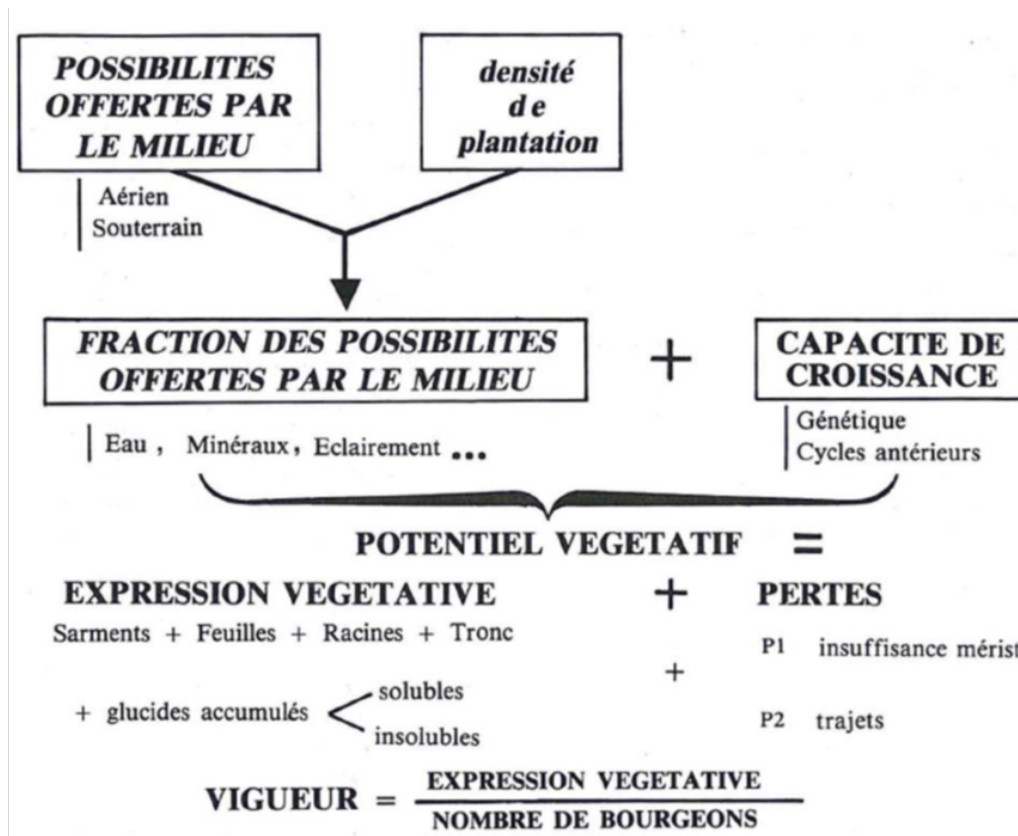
POSSIBILITES OFFERTES PAR LE MILIEU

densité d e plantation

Aérien
Souterrain

FRACTION DES POSSIBILITES OFFERTES PAR LE MILIEU

+

CAPACITE DE CROISSANCE

Eau , Minéraux, Eclairement ...

Génétique
Cycles antérieurs

POTENTIEL VEGETATIF =

EXPRESSION VEGETATIVE + PERTES

Sarments + Feuilles + Racines + Tronc

P1 insuffisance mérist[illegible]

+

+ glucides accumulés solubles insolubles

P2 trajets

VIGUEUR = $\frac{\text{EXPRESSION VEGETATIVE}}{\text{NOMBRE DE BOURGEONS}}$